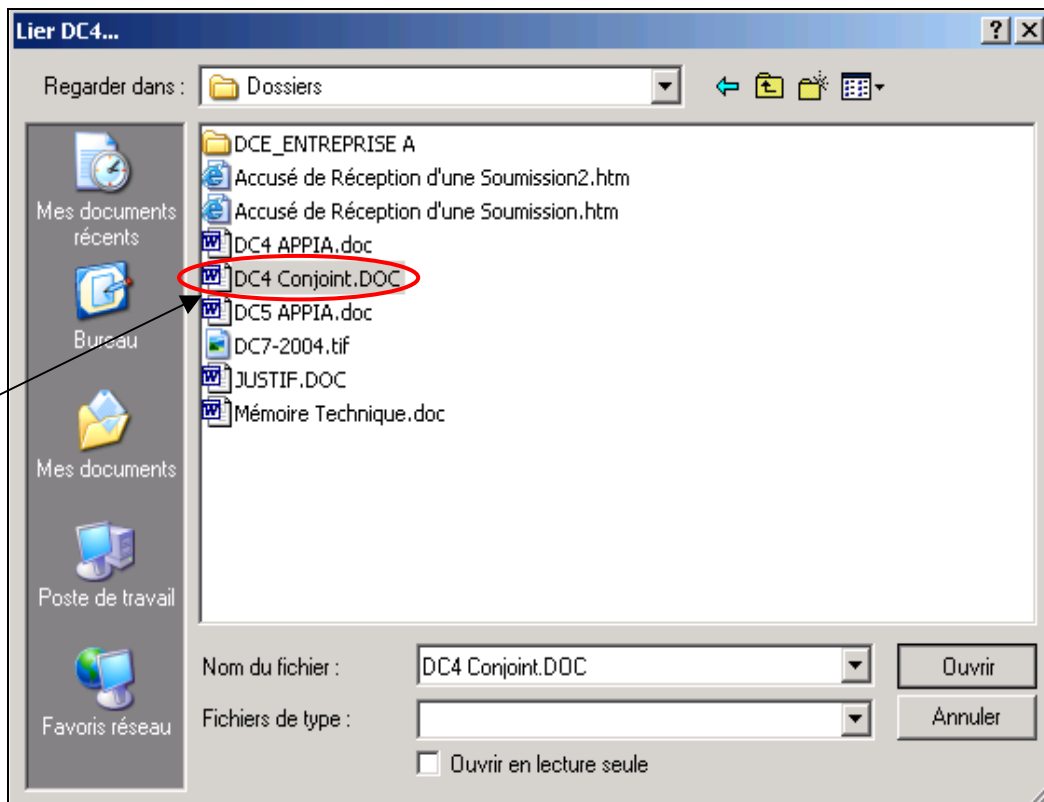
Lier DC4...

?

Regarder dans : Dossiers

Mes documents récents

Bureau

Mes documents

Poste de travail

Favoris réseau

DCE_ENTREPRISE A
Accusé de Réception d'une Soumission2.htm
Accusé de Réception d'une Soumission.htm
DC4 APPIA.doc
DC4 Conjoint.DOC
DC5 APPIA.doc
DC7-2004.tif
JUSTIF.DOC
Mémoire Technique.doc

Nom du fichier : DC4 Conjoint.DOC

Fichiers de type :

Ouvrir

Annuler

Ouvrir en lecture seule